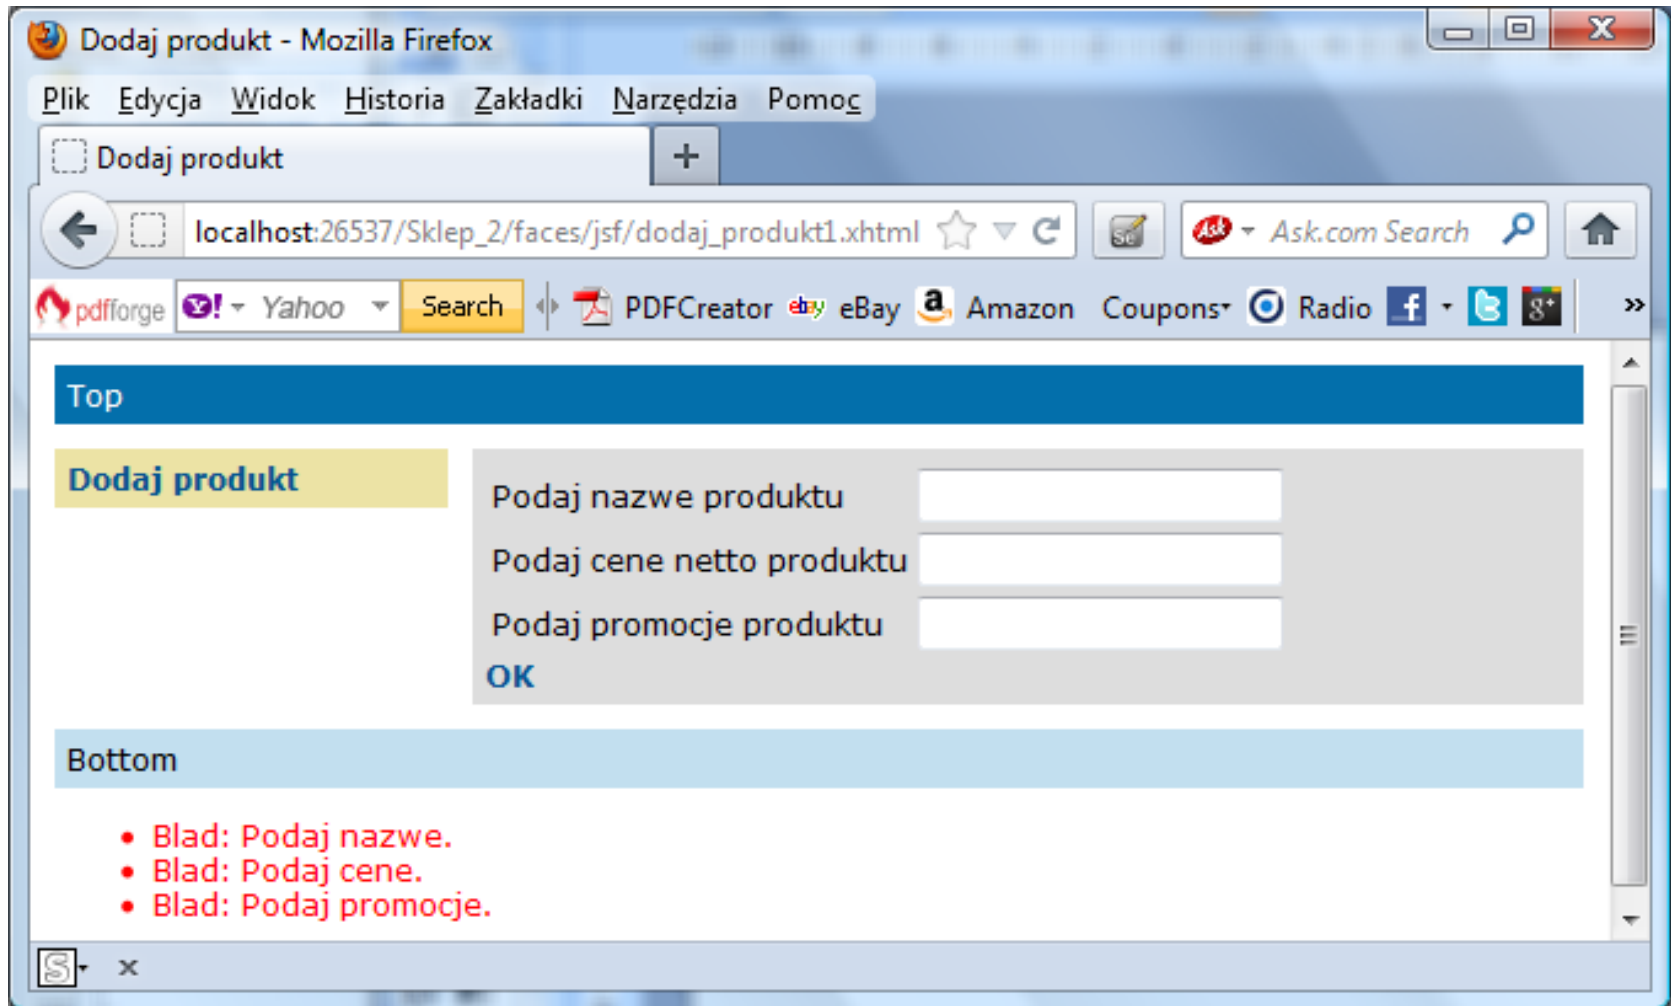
Dodaj produkt - Mozilla Firefox

Plik Edycja Widok Historia Zakładki Narzędzia Pomoc

Dodaj produkt +

localhost:26537/Sklep_2/faces/jsf/dodaj_produkt1.xhtml

Ask.com Search

pdfforge Yahoo Search PDFCreator eBay Amazon Coupons Radio »

Top

Dodaj produkt

Podaj nazwe produktu

Podaj cene netto produktu

Podaj promocje produktu

OK

Bottom

- Blad: Podaj nazwe.
- Blad: Podaj cene.
- Blad: Podaj promocje.